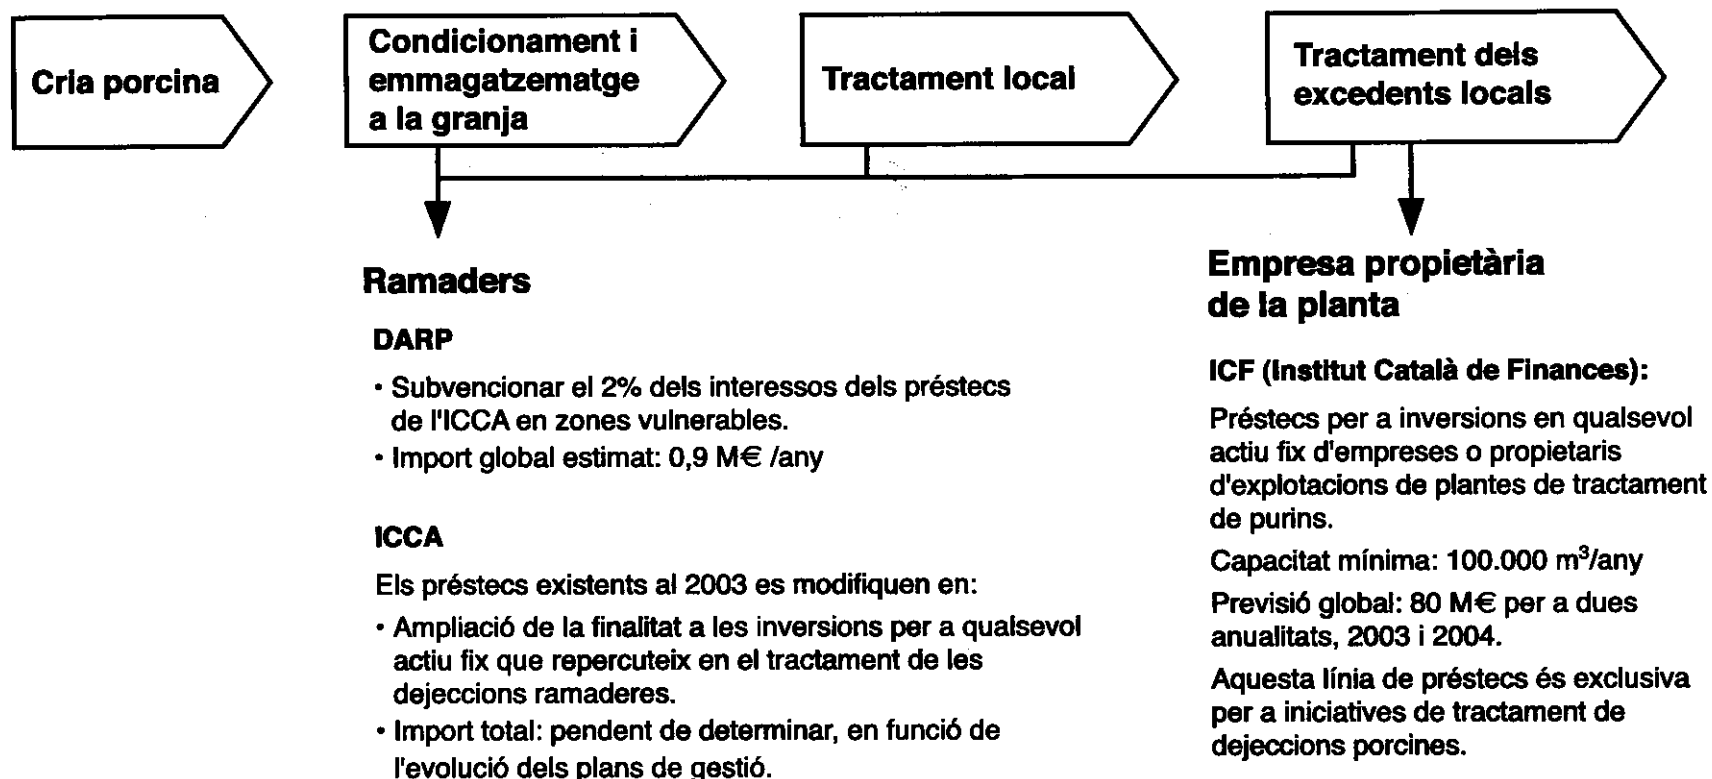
Cria porcina

Condicionament i emmagatzematge a la granja

Tractament local

Tractament dels excedents locals

Ramaders

DARP

• Subvencionar el 2% dels interessos dels préstecs de l'ICCA en zones vulnerables.
• Import global estimat: 0,9 M€ /any

ICCA

Els préstecs existents al 2003 es modifiquen en:

• Ampliació de la finalitat a les inversions per a qualsevol actiu fix que repercuteix en el tractament de les dejeccions ramaderes.
• Import total: pendent de determinar, en funció de l'evolució dels plans de gestió.

Empresa propietària de la planta

ICF (Institut Català de Finances):

Préstecs per a inversions en qualsevol actiu fix d'empreses o propietaris d'explotacions de plantes de tractament de purins.

Capacitat mínima: 100.000 m$^3$/any

Previsió global: 80 M€ per a dues anualitats, 2003 i 2004.

Aquesta línia de préstecs és exclusiva per a iniciatives de tractament de dejeccions porcines.